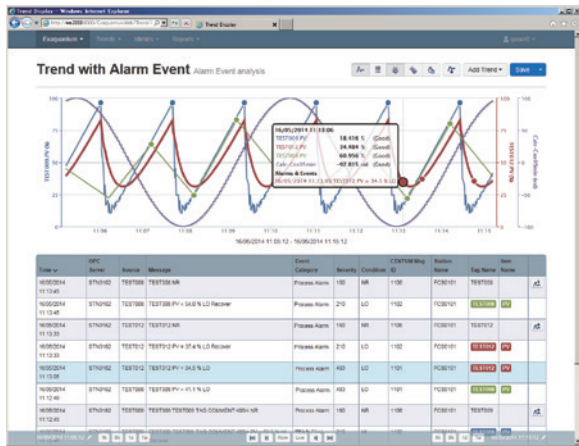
Trend Display - Windows Internet Explorer

Trend Display

Exaquantum▾ Trends▾ Library▾ Reports▾

Trend with Alarm Event Alarm Event analysis

Add Trend ▾ Save

16/05/2014 11:13:06
TEST009.PV 18.416 % (Good)
TEST012.PV 34.484 % (Good)
TEST006.PV 60.956 % (Good)
Calc.Cos(Sine 67.811 (Good)
Alarms & Events

TEST009.PV (%)
TEST012.PV (%)
Calc.Cos(Sine Arg)

11:06 11:07 11:08 11:09 11:10 11:11 11:12 11:13 11:14 11:15

16/05/2014 11:05:12 - 16/05/2014 11:15:12

| Time | OPC Server | Source | Message | Event Category | Severity | Condition | CENTUM Msg ID | Station Name | Tag Name | Item Name | |
|---|---|---|---|---|---|---|---|---|---|---|---|
| 16/05/2014 11:13:45 | STN0162 | TEST006 | TEST006 NR | Process Alarm | 150 | NR | 1106 | FCS0101 | TEST006 | | |
| 16/05/2014 11:13:45 | STN0162 | TEST006 | TEST006 PV = 34.0 % LO Recover | Process Alarm | 210 | LO | 1102 | FCS0101 | TEST006 | PV | |
| 16/05/2014 11:13:30 | STN0162 | TEST012 | TEST012 NR | Process Alarm | 150 | NR | 1106 | FCS0101 | TEST012 | | |
| 16/05/2014 11:13:30 | STN0162 | TEST012 | TEST012 PV = 37.4 % LO Recover | Process Alarm | 210 | LO | 1102 | FCS0101 | TEST012 | PV | |
| 16/05/2014 11:13:06 | STN0162 | TEST012 | TEST012 PV = 34.5 % LO | Process Alarm | 490 | LO | 1101 | FCS0101 | TEST012 | PV | |
| 16/05/2014 11:12:49 | STN0162 | TEST009 | TEST009 PV = 41.1 % LO | Process Alarm | 490 | LO | 1101 | FCS0101 | TEST006 | PV | |
| 16/05/2014 11:12:49 | STN0162 | TEST009 | TEST009 TEST009 TAG COMMENT 4954 NR | Process Alarm | 150 | NR | 1106 | FCS0101 | TEST009 | | |